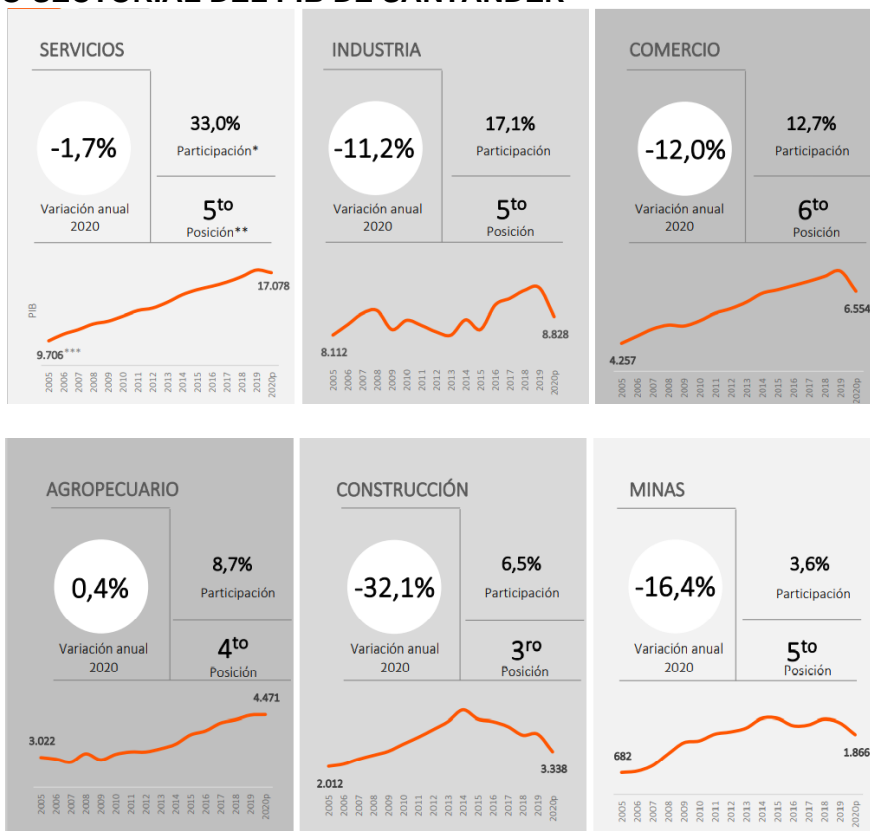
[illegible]

SERVICIOS

-1,7%

Variación anual 2020

33,0%
Participación*

5to
Posición**

PIB

17.078

9.706***

2005 2006 2007 2008 2009 2010 2011 2012 2013 2014 2015 2016 2017 2018 2019 2020p

INDUSTRIA

-11,2%

Variación anual 2020

17,1%
Participación

5to
Posición

8.112

8.828

2005 2006 2007 2008 2009 2010 2011 2012 2013 2014 2015 2016 2017 2018 2019 2020p

COMERCIO

-12,0%

Variación anual 2020

12,7%
Participación

6to
Posición

6.554

4.257

2005 2006 2007 2008 2009 2010 2011 2012 2013 2014 2015 2016 2017 2018 2019 2020p

AGROPECUARIO

0,4%

Variación anual 2020

8,7%
Participación

4to
Posición

4.471

3.022

2005 2006 2007 2008 2009 2010 2011 2012 2013 2014 2015 2016 2017 2018 2019 2020p

CONSTRUCCIÓN

-32,1%

Variación anual 2020

6,5%
Participación

3ro
Posición

2.012

3.338

2005 2006 2007 2008 2009 2010 2011 2012 2013 2014 2015 2016 2017 2018 2019 2020p

MINAS

-16,4%

Variación anual 2020

3,6%
Participación

5to
Posición

682

1.866

2005 2006 2007 2008 2009 2010 2011 2012 2013 2014 2015 2016 2017 2018 2019 2020p